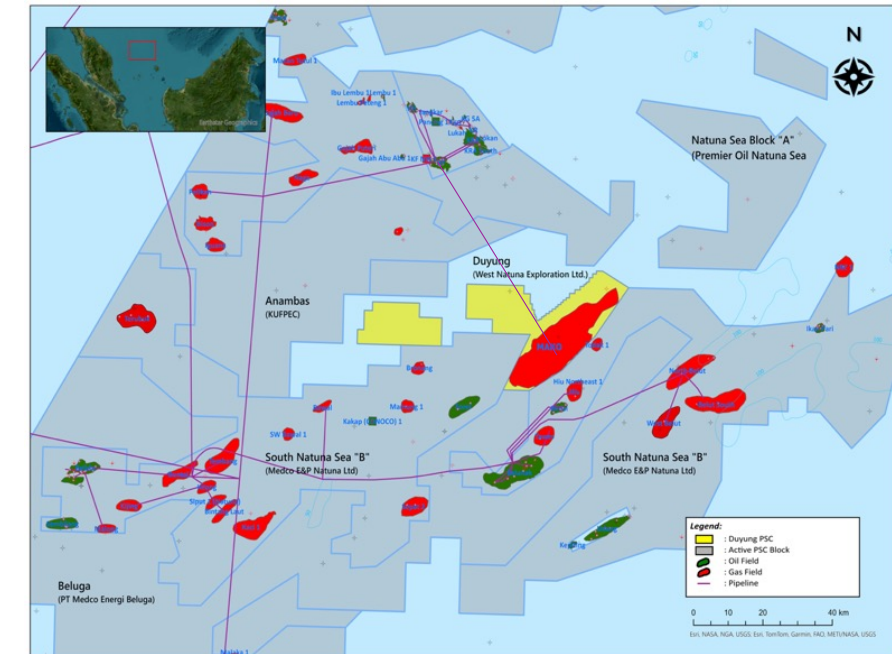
N

Natuna Sea Block "A"
(Premier Oil Natuna Sea

Duyung
(West Natuna Exploration Ltd.)

Anambas
(KUFPEC)

South Natuna Sea "B"
(Medco E&P Natuna Ltd)

South Natuna Sea "B"
(Medco E&P Natuna Ltd)

Beluga
(PT Medco Energi Beluga)

Ibu Lembu 1
Lembu 1
Lembu Jantung 1
Gajah Abu Abu 1
Lukah
Hiu Northeast 1
Kakap (CONOCO) 1
SW Kakap 1
Mawar 1
Ikan Pari
Kerisi
Belanak
Sapi 1

Legend:
: Duyung PSC
: Active PSC Block
: Oil Field
: Gas Field
: Pipeline

0 10 20 40 km
Esri, NASA, NGA, USGS, Esri, TomTom, Garmin, FAO, METI/NASA, USGS

Earthstar Geographics